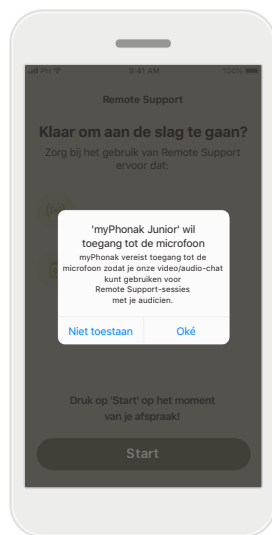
9:41 AM
100%

Remote Support

Klaar om aan de slag te gaan?

Zorg bij het gebruik van Remote Support ervoor dat:

'myPhonak Junior' wil toegang tot de microfoon

myPhonak vereist toegang tot de microfoon zodat je onze video/audio-chat kunt gebruiken voor Remote Support-sessies met je audicien.

Niet toestaan
Oké

Druk op 'Start' op het moment van je afspraak!

Start